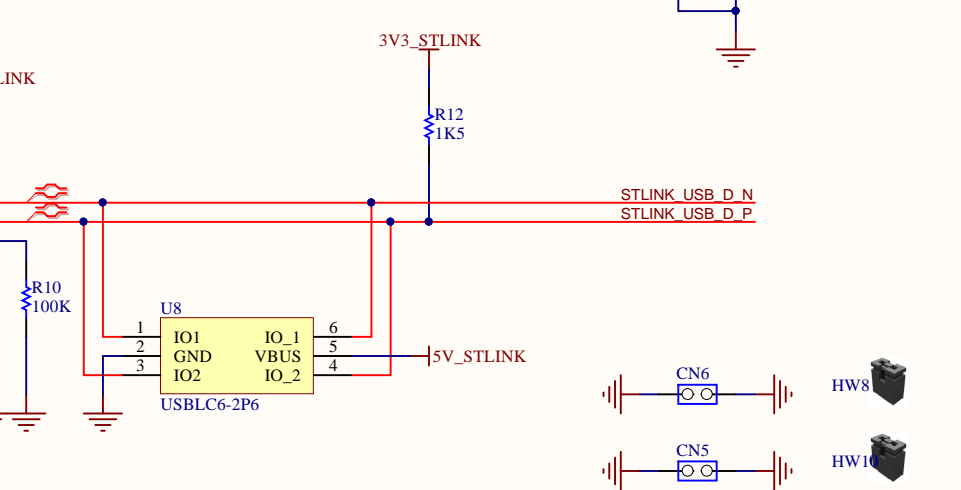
LINK

3V3_STLINK

R12
1K5

STLINK_USB_D_N
STLINK_USB_D_P

R10
100K

U8

| 1 | IO1 | IO_1 | 6 |
|---|---|---|---|
| 2 | GND | VBUS | 5 |
| 3 | IO2 | IO_2 | 4 |

USBLC6-2P6

5V_STLINK

CN6

HW8

CN5

HW10